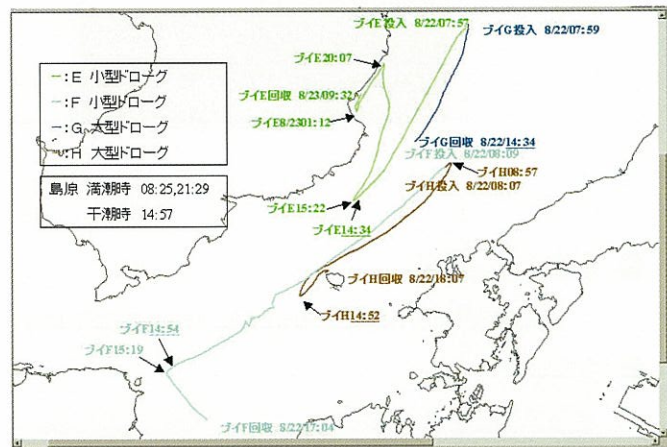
ブイE投入 8/22/07:57
ブイG投入 8/22/07:59
—:E 小型ドローグ
—:F 小型ドローグ
—:G 大型ドローグ
—:H 大型ドローグ
ブイE20:07
ブイE回収 8/23/09:32
ブイE8/2301:12
島原 満潮時 08:25,21:29
干潮時 14:57
ブイG回収 8/22/14:34
ブイF投入 8/22/08:09
ブイH08:57
ブイH投入 8/22/08:07
ブイE15:22
ブイE14:34
ブイH回収 8/22/18:07
ブイH14:52
ブイF14:54
ブイF15:19
ブイF回収 8/22/17:04